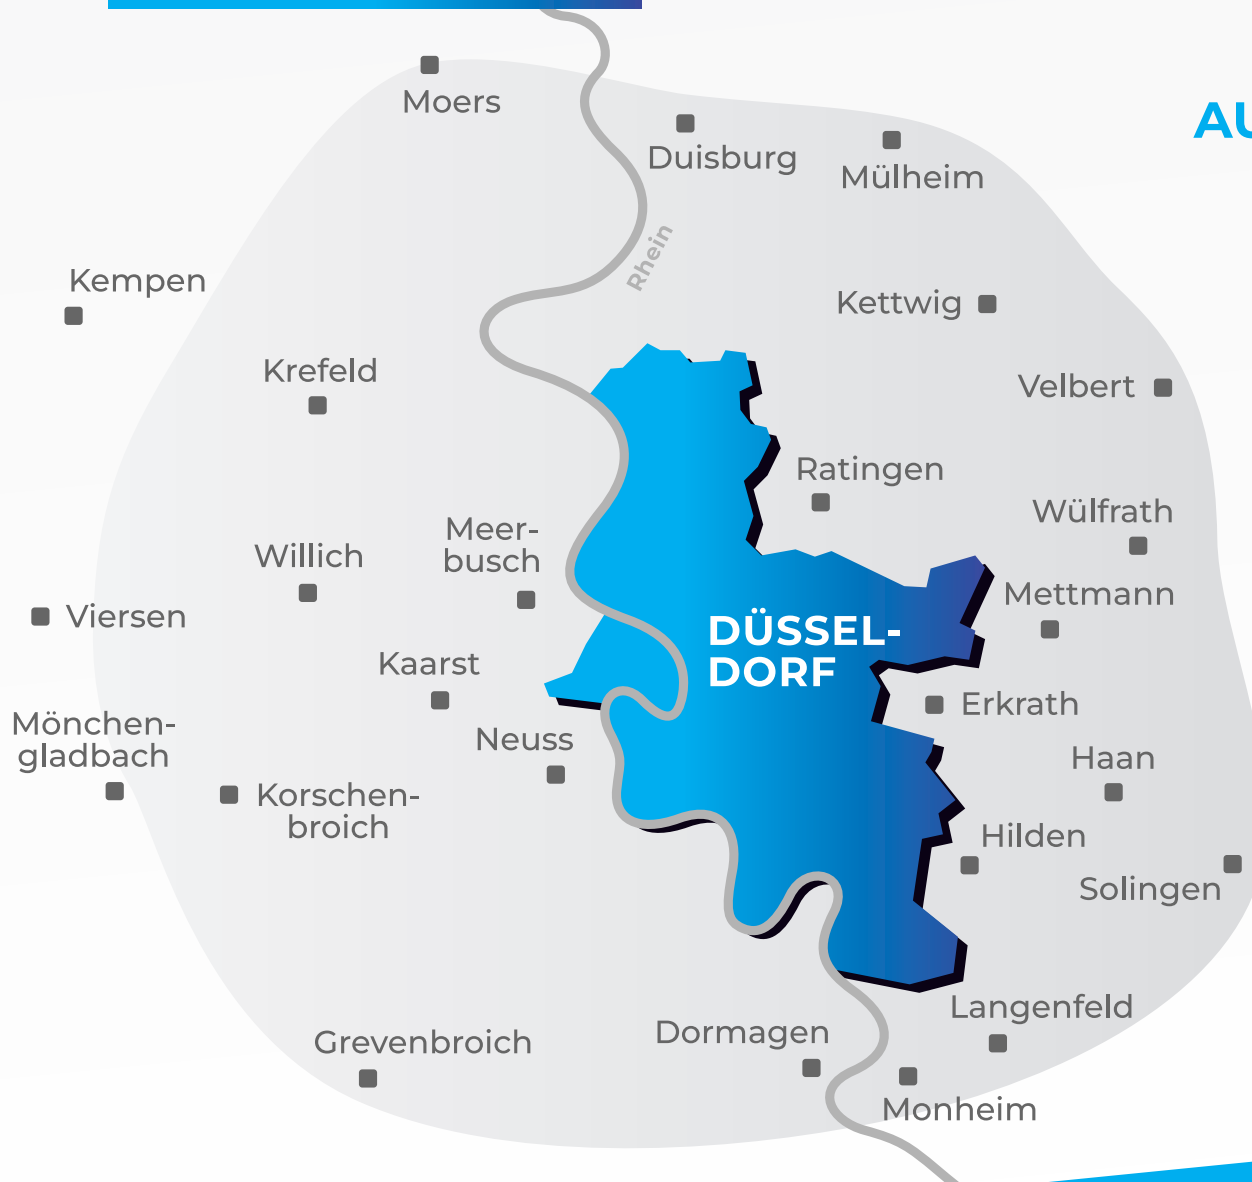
AU

Moers

Duisburg

Mülheim

Rhein

Kempen

Kettwig

Krefeld

Velbert

Ratingen

Wülfrath

Meerbusch

Willich

Mettmann

Viersen

DÜSSELDORF

Kaarst

Erkrath

Mönchengladbach

Neuss

Haan

Korschenbroich

Hilden

Solingen

Langenfeld

Grevenbroich

Dormagen

Monheim